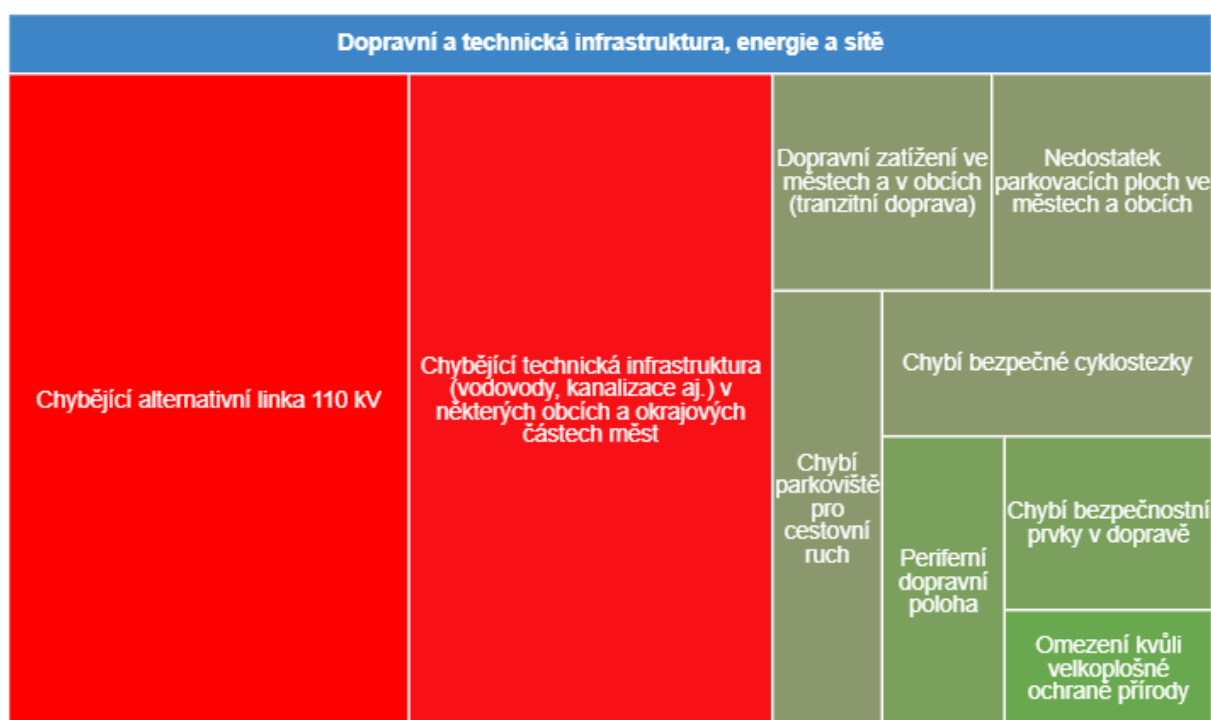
Dopravní a technická infrastruktura, energie a sítě

Chybějící alternativní linka 110 kV

Chybějící technická infrastruktura (vodovody, kanalizace aj.) v některých obcích a okrajových částech měst

Dopravní zatížení ve městech a v obcích (tranzitní doprava)

Nedostatek parkovacích ploch ve městech a obcích

Chybí parkoviště pro cestovní ruch

Chybí bezpečné cyklostezky

Periferní dopravní poloha

Chybí bezpečnostní prvky v dopravě

Omezení kvůli velkoplošné ochraně přírody